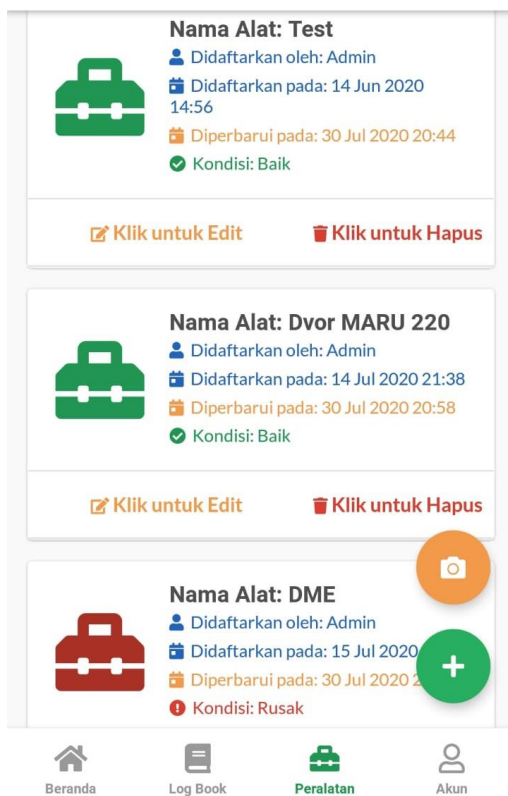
Nama Alat: Test
Didaftarkan oleh: Admin
Didaftarkan pada: 14 Jun 2020 14:56
Diperbarui pada: 30 Jul 2020 20:44
Kondisi: Baik

Klik untuk Edit
Klik untuk Hapus

Nama Alat: Dvor MARU 220
Didaftarkan oleh: Admin
Didaftarkan pada: 14 Jul 2020 21:38
Diperbarui pada: 30 Jul 2020 20:58
Kondisi: Baik

Klik untuk Edit
Klik untuk Hapus

Nama Alat: DME
Didaftarkan oleh: Admin
Didaftarkan pada: 15 Jul 2020 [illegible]
Diperbarui pada: 30 Jul 2020 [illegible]
Kondisi: Rusak

Beranda
Log Book
Peralatan
Akun